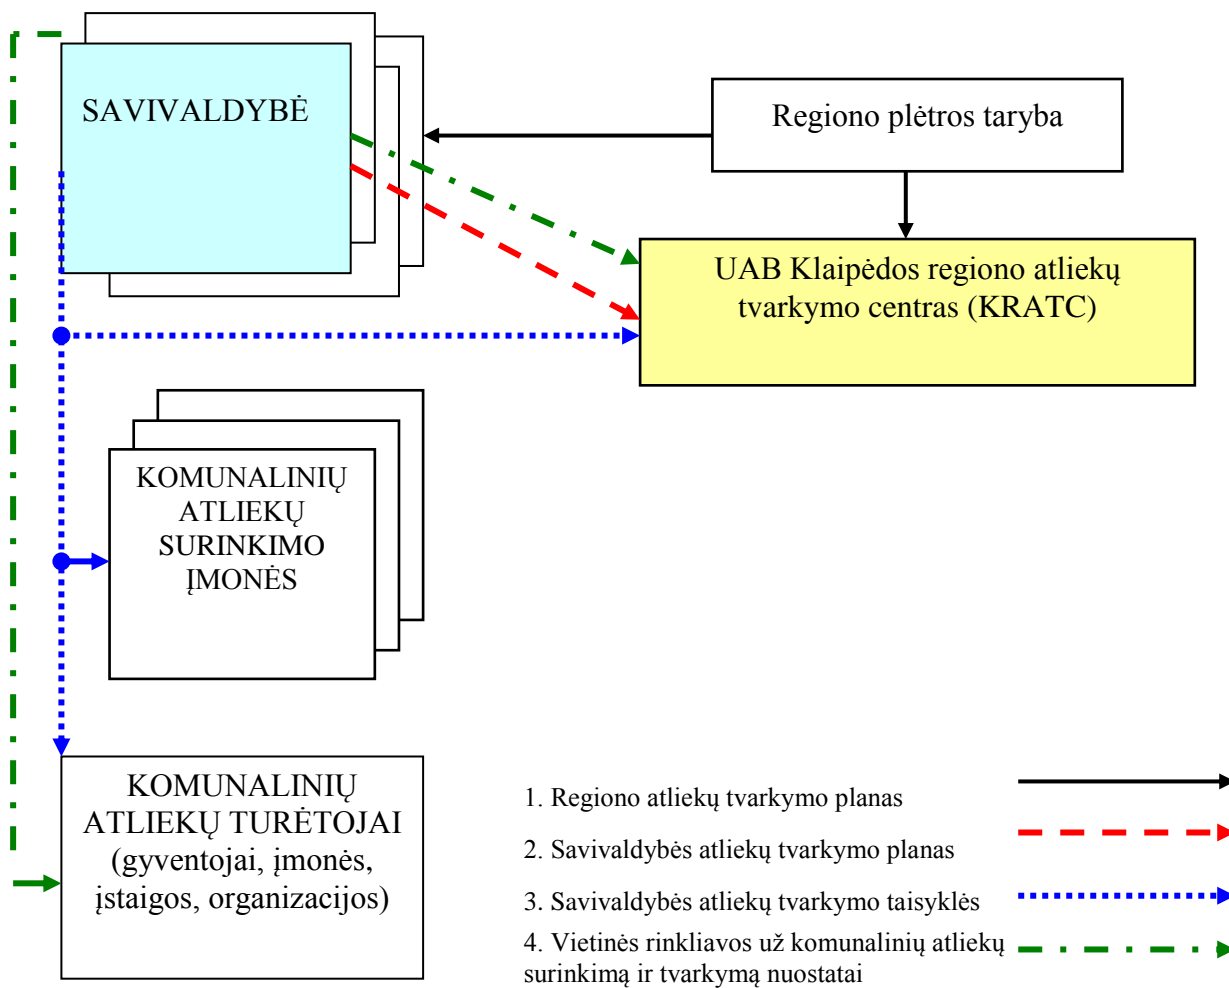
SAVIVALDYBĖ

Regiono plėtros taryba

UAB Klaipėdos regiono atliekų tvarkymo centras (KRATC)

KOMUNALINIŲ ATLIEKŲ SURINKIMO ĮMONĖS

KOMUNALINIŲ ATLIEKŲ TURĖTOJAI (gyventojai, įmonės, įstaigos, organizacijos)

1. Regiono atliekų tvarkymo planas

2. Savivaldybės atliekų tvarkymo planas

3. Savivaldybės atliekų tvarkymo taisyklės

4. Vietinės rinkliavos už komunalinių atliekų surinkimą ir tvarkymą nuostatai